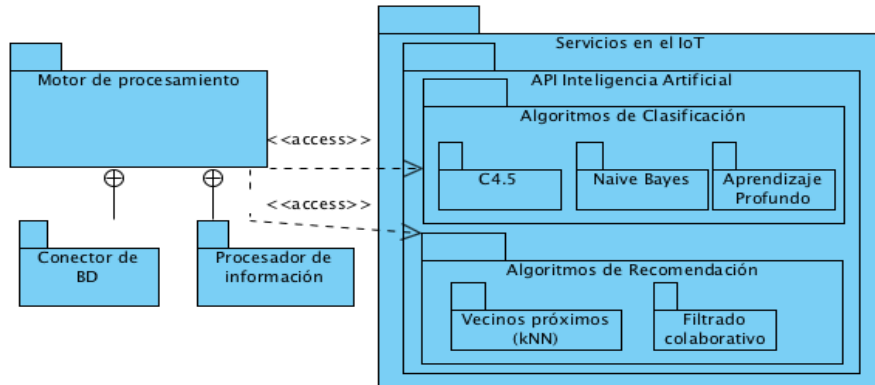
Motor de procesamiento

<<access>>

<<access>>

Conector de BD

Procesador de información

Servicios en el IoT

API Inteligencia Artificial

Algoritmos de Clasificación

C4.5

Naive Bayes

Aprendizaje Profundo

Algoritmos de Recomendación

Vecinos próximos (kNN)

Filtrado colaborativo